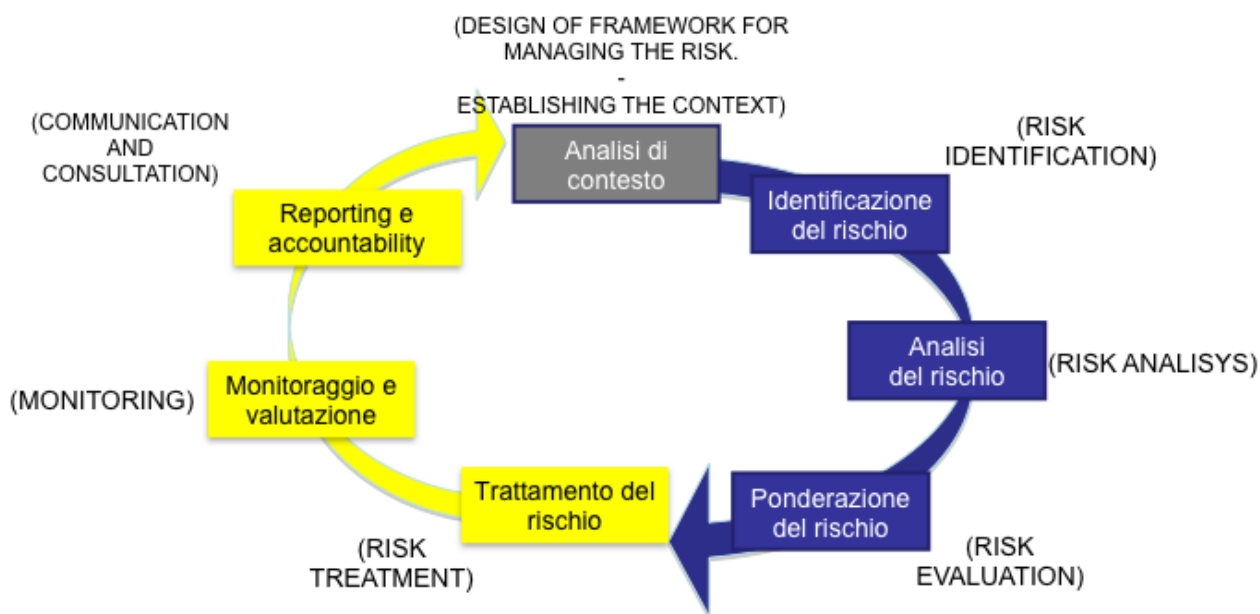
(DESIGN OF FRAMEWORK FOR MANAGING THE RISK.
-
ESTABLISHING THE CONTEXT)

Analisi di contesto

(RISK IDENTIFICATION)

Identificazione del rischio

Analisi del rischio

(RISK ANALISYS)

Ponderazione del rischio

(RISK EVALUATION)

Trattamento del rischio

(RISK TREATMENT)

(MONITORING)

Monitoraggio e valutazione

Reporting e accountability

(COMMUNICATION AND CONSULTATION)